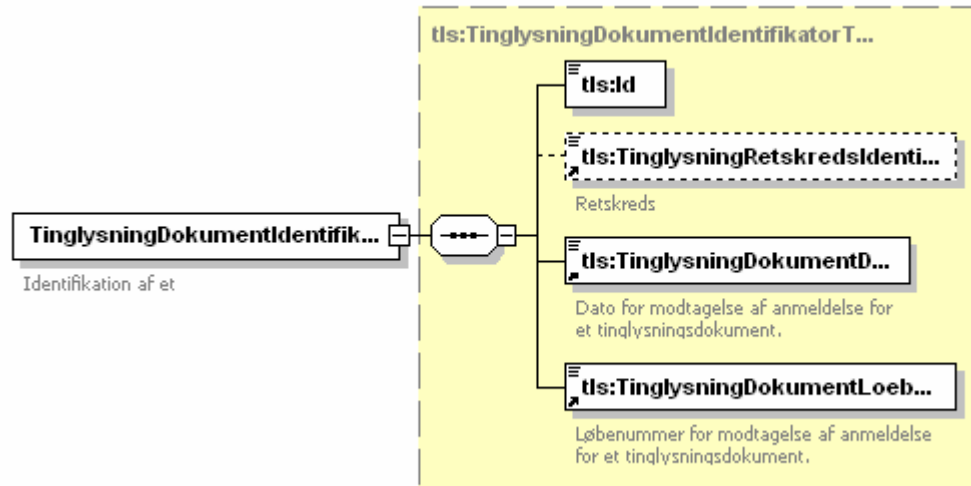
tls:TinglysningDokumentIdentifikatorT...

TinglysningDokumentIdentifik...

Identifikation af et

tls:Id

tls:TinglysningRetskredsIdenti...

Retskreds

tls:TinglysningDokumentD...

Dato for modtagelse af anmeldelse for et tinglysningsdokument.

tls:TinglysningDokumentLoeb...

Løbenummer for modtagelse af anmeldelse for et tinglysningsdokument.